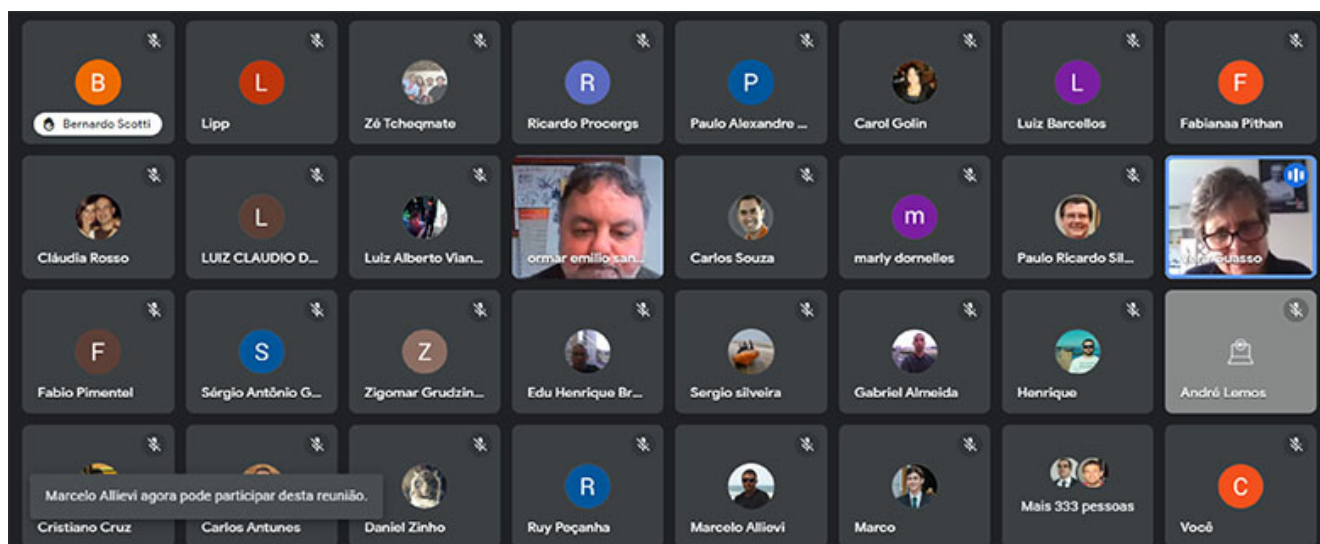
B
Bernardo Scotti

L
Lipp

Zé Tcheqmate

R
Ricardo Procergs

P
Paulo Alexandre ...

Carol Golin

L
Luiz Barcellos

F
Fabianaa Pithan

Cláudia Rosso

L
LUIZ CLAUDIO D...

Luiz Alberto Vian...

ormar emilio san...

Carlos Souza

m
marly dornelles

Paulo Ricardo Sil...

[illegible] Guasso

F
Fabio Pimentel

S
Sérgio Antônio G...

Z
Zigomar Grudzin...

Edu Henrique Br...

Sergio silveira

Gabriel Almeida

Henrique

André Lemos

Marcelo Allievi agora pode participar desta reunião.

Cristiano Cruz

Carlos Antunes

Daniel Zinho

R
Ruy Poçanha

Marcelo Allievi

Marco

Mais 333 pessoas

C
Você